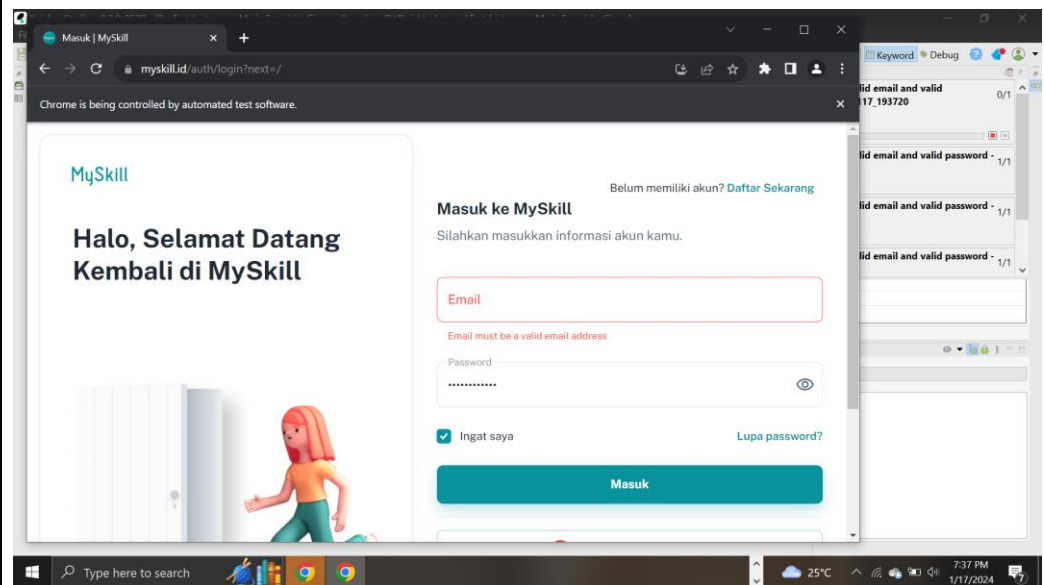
Masuk | MySkill
myskill.id/auth/login?next=/
Chrome is being controlled by automated test software.

MySkill

Halo, Selamat Datang Kembali di MySkill

Belum memiliki akun? Daftar Sekarang

Masuk ke MySkill

Silahkan masukkan informasi akun kamu.

Email

Email must be a valid email address

Password

••••••••••••

Ingat saya

Lupa password?

Masuk

Keyword Debug

lid email and valid
17_193720
0/1

lid email and valid password - 1/1

lid email and valid password - 1/1

lid email and valid password - 1/1

Type here to search

25°C

7:37 PM
1/17/2024